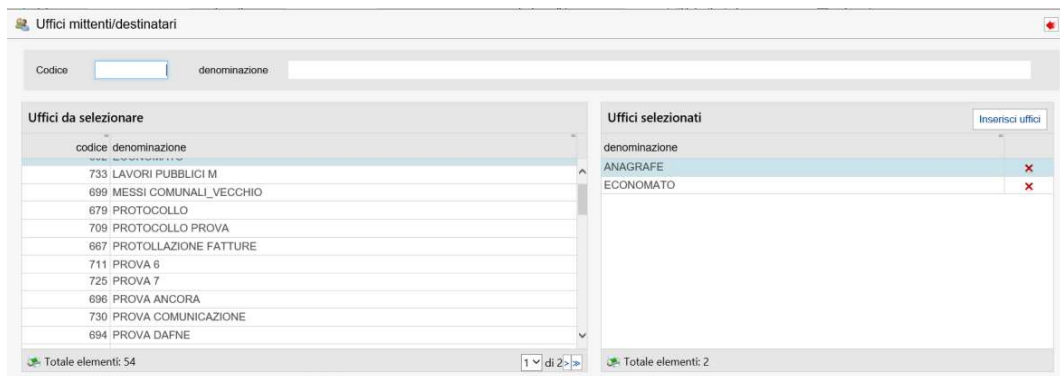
Uffici mittenti/destinatari

Codice | denominazione

Uffici da selezionare

| codice | denominazione |
|---|---|
| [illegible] | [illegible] |
| 733 | LAVORI PUBBLICI M |
| 699 | MESSI COMUNALI_VECCHIO |
| 679 | PROTOCOLLO |
| 709 | PROTOCOLLO PROVA |
| 667 | PROTOLLAZIONE FATTURE |
| 711 | PROVA 6 |
| 725 | PROVA 7 |
| 696 | PROVA ANCORA |
| 730 | PROVA COMUNICAZIONE |
| 694 | PROVA DAFNE |

Totale elementi: 54

1 di 2 > »

Uffici selezionati

Inserisci uffici

| denominazione | |
|---|---|
| ANAGRAFE | × |
| ECONOMATO | × |

Totale elementi: 2